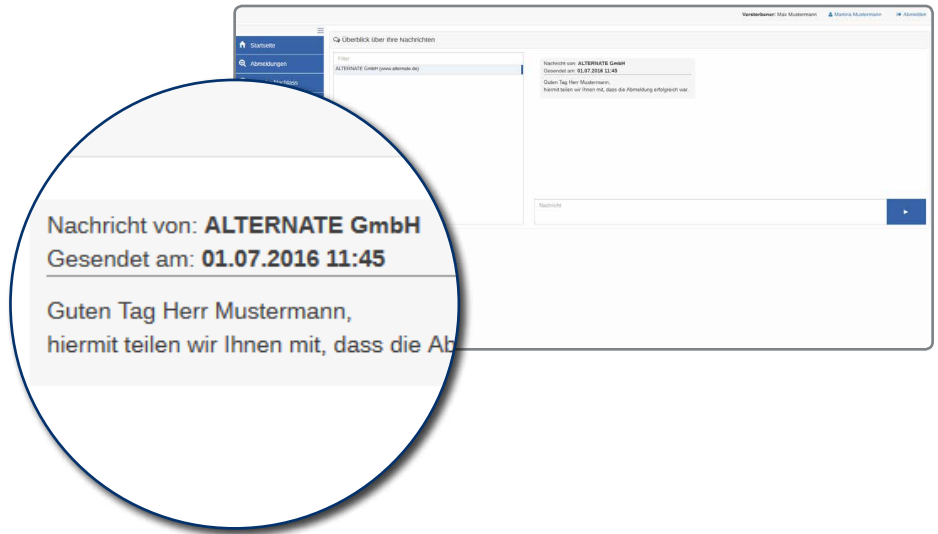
Vereinsbauer: Max Mustermann
Martina Mustermann
Abmelden

Startseite
Abmeldungen
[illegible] Nachlass

Überblick über Ihre Nachrichten

Filter
ALTERNATE GmbH (www.alternate.de)

Nachricht von: ALTERNATE GmbH
Gesendet am: 01.07.2016 11:45

Guten Tag Herr Mustermann,
hiermit teilen wir Ihnen mit, dass die Abmeldung erfolgreich war.

Nachricht

Nachricht von: ALTERNATE GmbH
Gesendet am: 01.07.2016 11:45

Guten Tag Herr Mustermann,
hiermit teilen wir Ihnen mit, dass die Ab